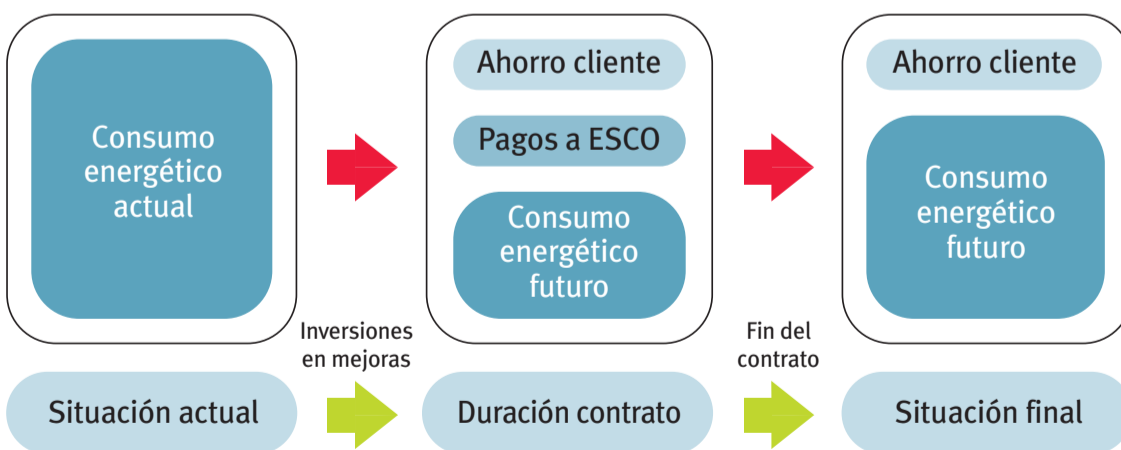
Consumo energético actual

Ahorro cliente

Pagos a ESCO

Consumo energético futuro

Ahorro cliente

Consumo energético futuro

Inversiones en mejoras

Fin del contrato

Situación actual

Duración contrato

Situación final